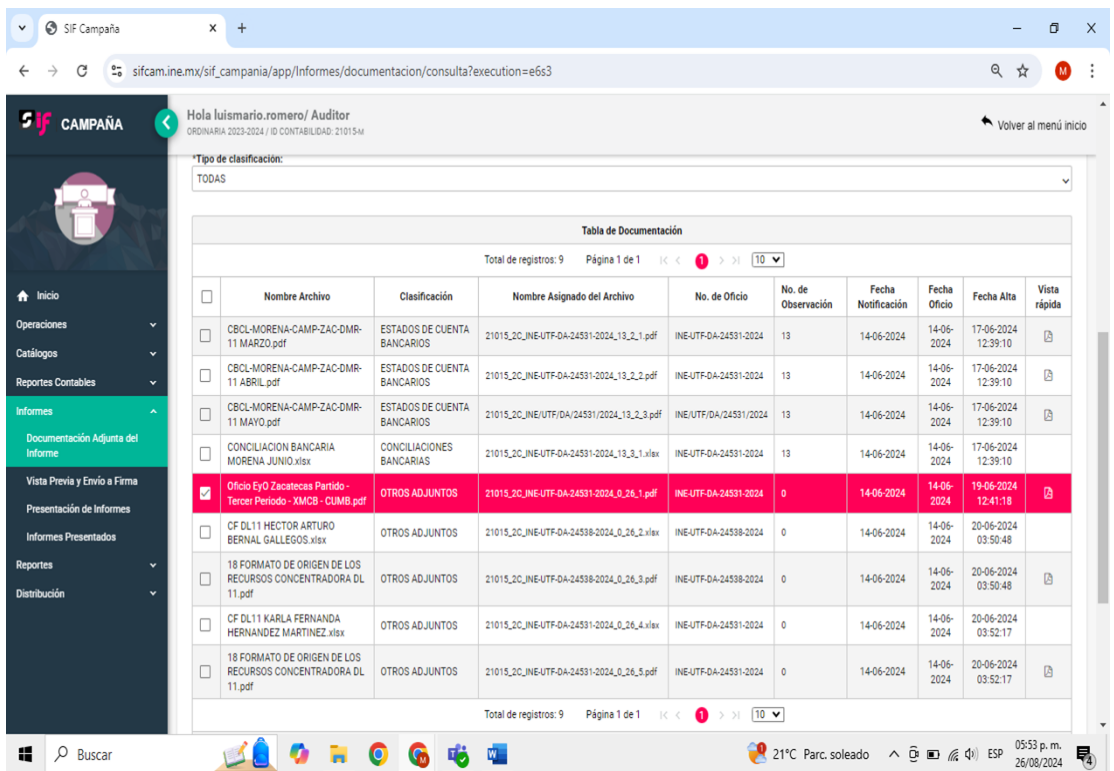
SIF Campaña ×  +

sifcam.ine.mx/sif_campania/app/Informes/documentacion/consulta?execution=e6s3

M

SIF CAMPAÑA

Hola luismario.romero/ Auditor
ORDINARIA 2023-2024 / ID CONTABILIDAD: 21015-M

Volver al menú inicio

Inicio
Operaciones
Catálogos
Reportes Contables
Informes
Documentación Adjunta del Informe
Vista Previa y Envío a Firma
Presentación de Informes
Informes Presentados
Reportes
Distribución

*Tipo de clasificación:
TODAS

Tabla de Documentación

Total de registros: 9 Página 1 de 1 1 10

| | Nombre Archivo | Clasificación | Nombre Asignado del Archivo | No. de Oficio | No. de Observación | Fecha Notificación | Fecha Oficio | Fecha Alta | Vista rápida |
|---|---|---|---|---|---|---|---|---|---|
| | CBCL-MORENA-CAMP-ZAC-DMR-11 MARZO.pdf | ESTADOS DE CUENTA BANCARIOS | 21015_2C_INE-UTF-DA-24531-2024_13_2_1.pdf | INE-UTF-DA-24531-2024 | 13 | 14-06-2024 | 14-06-2024 | 17-06-2024 12:39:10 | |
| | CBCL-MORENA-CAMP-ZAC-DMR-11 ABRIL.pdf | ESTADOS DE CUENTA BANCARIOS | 21015_2C_INE-UTF-DA-24531-2024_13_2_2.pdf | INE-UTF-DA-24531-2024 | 13 | 14-06-2024 | 14-06-2024 | 17-06-2024 12:39:10 | |
| | CBCL-MORENA-CAMP-ZAC-DMR-11 MAYO.pdf | ESTADOS DE CUENTA BANCARIOS | 21015_2C_INE/UTF/DA/24531/2024_13_2_3.pdf | INE/UTF/DA/24531/2024 | 13 | 14-06-2024 | 14-06-2024 | 17-06-2024 12:39:10 | |
| | CONCILIACION BANCARIA MORENA JUNIO.xlsx | CONCILIACIONES BANCARIAS | 21015_2C_INE-UTF-DA-24531-2024_13_3_1.xlsx | INE-UTF-DA-24531-2024 | 13 | 14-06-2024 | 14-06-2024 | 17-06-2024 12:39:10 | |
| | Oficio EyO Zacatecas Partido - Tercer Periodo - XMCB - CUMB.pdf | OTROS ADJUNTOS | 21015_2C_INE-UTF-DA-24531-2024_0_26_1.pdf | INE-UTF-DA-24531-2024 | 0 | 14-06-2024 | 14-06-2024 | 19-06-2024 12:41:18 | |
| | CF DL11 HECTOR ARTURO BERNAL GALLEGOS.xlsx | OTROS ADJUNTOS | 21015_2C_INE-UTF-DA-24538-2024_0_26_2.xlsx | INE-UTF-DA-24538-2024 | 0 | 14-06-2024 | 14-06-2024 | 20-06-2024 03:50:48 | |
| | 18 FORMATO DE ORIGEN DE LOS RECURSOS CONCENTRADORA DL 11.pdf | OTROS ADJUNTOS | 21015_2C_INE-UTF-DA-24538-2024_0_26_3.pdf | INE-UTF-DA-24538-2024 | 0 | 14-06-2024 | 14-06-2024 | 20-06-2024 03:50:48 | |
| | CF DL11 KARLA FERNANDA HERNANDEZ MARTINEZ.xlsx | OTROS ADJUNTOS | 21015_2C_INE-UTF-DA-24531-2024_0_26_4.xlsx | INE-UTF-DA-24531-2024 | 0 | 14-06-2024 | 14-06-2024 | 20-06-2024 03:52:17 | |
| | 18 FORMATO DE ORIGEN DE LOS RECURSOS CONCENTRADORA DL 11.pdf | OTROS ADJUNTOS | 21015_2C_INE-UTF-DA-24531-2024_0_26_5.pdf | INE-UTF-DA-24531-2024 | 0 | 14-06-2024 | 14-06-2024 | 20-06-2024 03:52:17 | |

Total de registros: 9 Página 1 de 1 1 10

Buscar
21°C Parc. soleado ESP 05:53 p. m. 26/08/2024